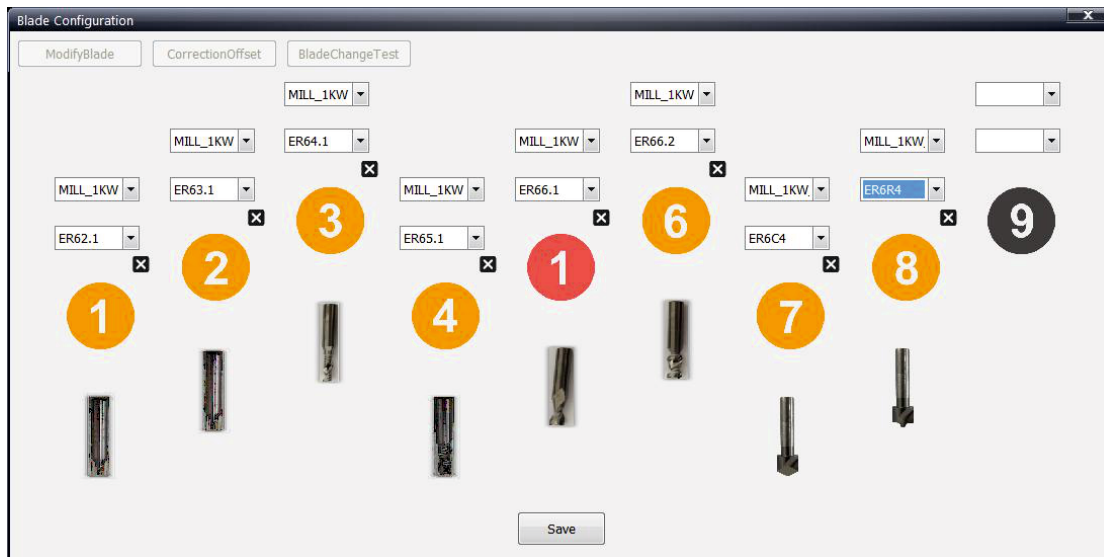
Blade Configuration

ModifyBlade CorrectionOffset BladeChangeTest

MILL_1KW
ER62.1
1

MILL_1KW
ER63.1
2

MILL_1KW
ER64.1
3

MILL_1KW
ER65.1
4

MILL_1KW
ER66.1
1

MILL_1KW
ER66.2
6

MILL_1KW
ER6C4
7

MILL_1KW
ER6R4
8

9

Save